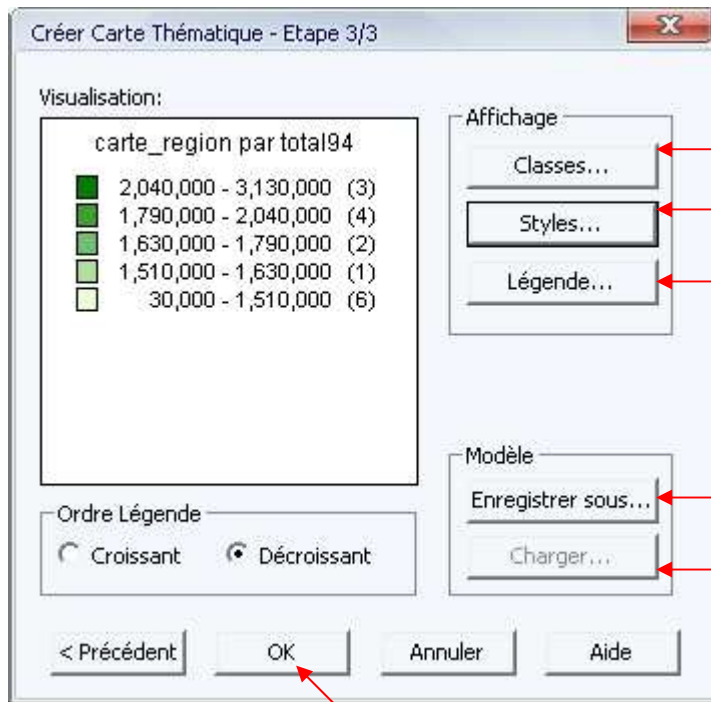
Créer Carte Thématique - Etape 3/3

Visualisation:

carte_region par total94

2,040,000 - 3,130,000 (3)
1,790,000 - 2,040,000 (4)
1,630,000 - 1,790,000 (2)
1,510,000 - 1,630,000 (1)
30,000 - 1,510,000 (6)

Affichage

Classes...

Styles...

Légende...

Modèle

Enregistrer sous...

Charger...

Ordre Légende

Croissant

Décroissant

< Précédent

OK

Annuler

Aide